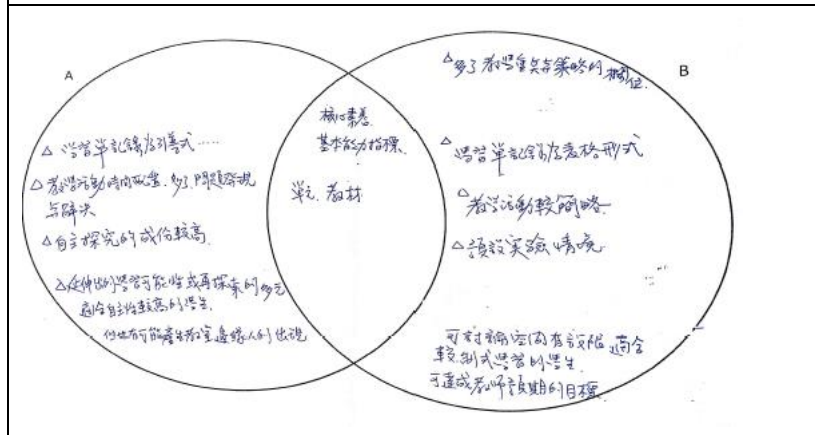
A

△學習單記錄為引導式……

△教學活動時間較長，多了問題發現與解決

△自主探究的成份較高

△延伸的學習可能性或再探索的多元適合自主性較高的學生，但也有可能產生學習邊緣人的出現

核心素養
基本能力指標

單元 教材

B

△多了教學重點與策略的規劃

△學習單記錄為表格形式

△教學活動較簡略

△預設實驗情境

可對課室內有效能 適合較制式學習的學生
可達成教師預期的目標